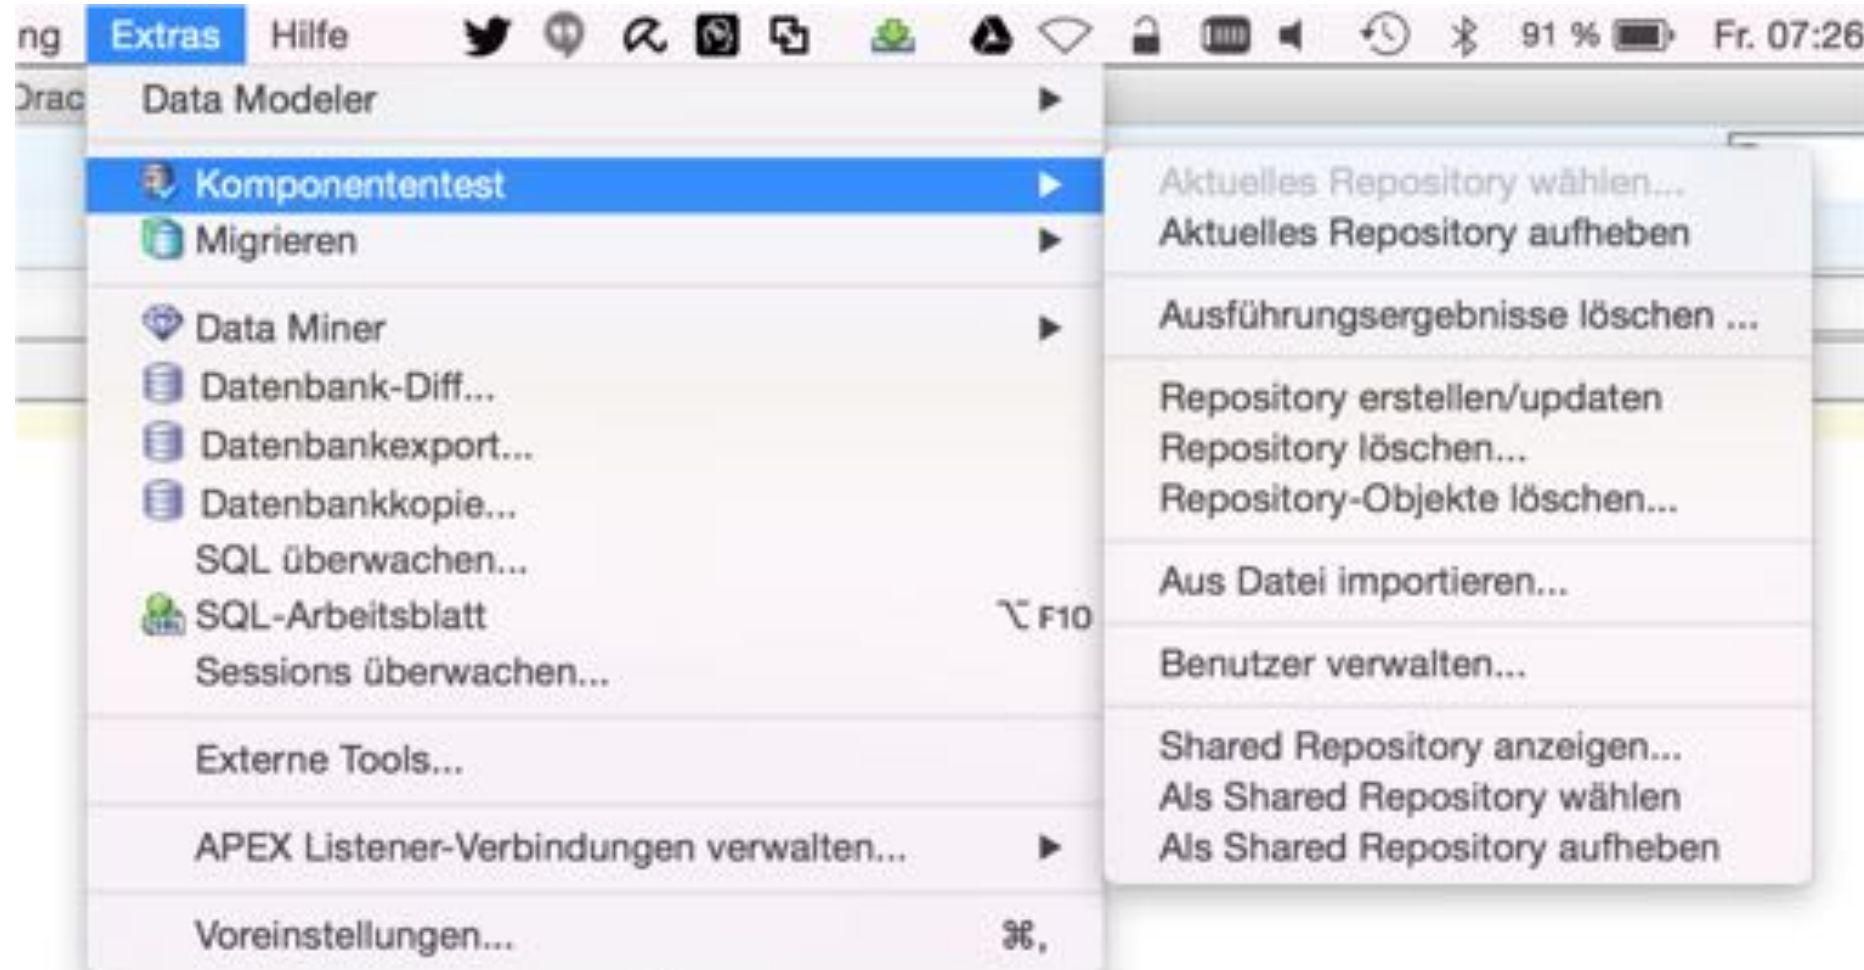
ng Extras Hilfe 91 % Fr. 07:26

Orac

Data Modeler

Komponententest

Migrieren

Data Miner

Datenbank-Diff...

Datenbankexport...

Datenbankkopie...

SQL überwachen...

SQL-Arbeitsblatt ⌥F10

Sessions überwachen...

Externe Tools...

APEX Listener-Verbindungen verwalten...

Voreinstellungen... ⌘,

Aktuelles Repository wählen...

Aktuelles Repository aufheben

Ausführungsergebnisse löschen ...

Repository erstellen/updaten

Repository löschen...

Repository-Objekte löschen...

Aus Datei importieren...

Benutzer verwalten...

Shared Repository anzeigen...

Als Shared Repository wählen

Als Shared Repository aufheben